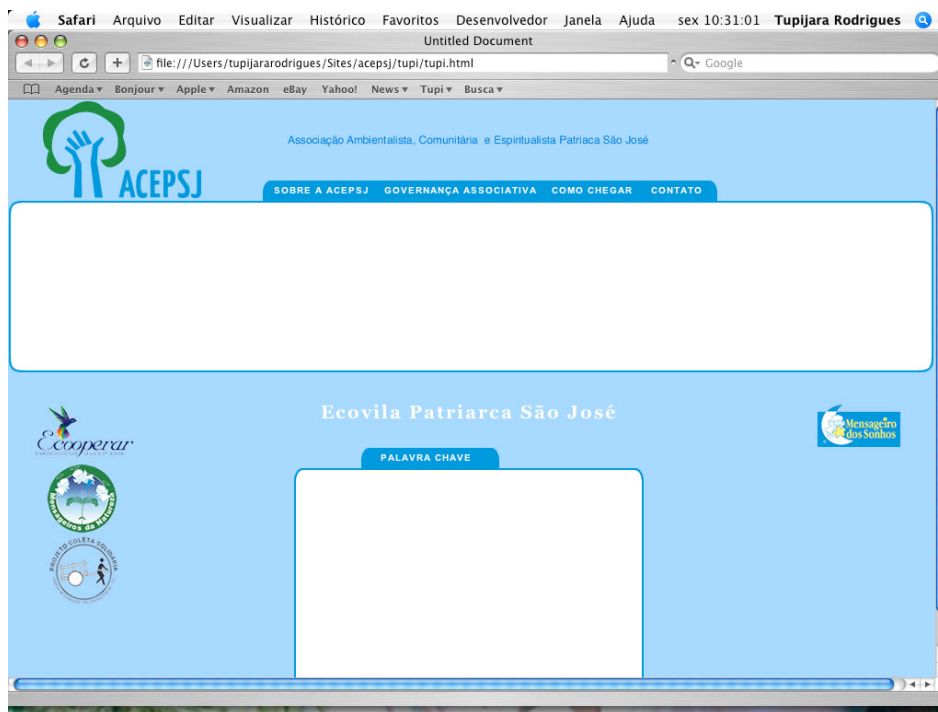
Safari Arquivo Editar Visualizar Histórico Favoritos Desenvolvedor Janela Ajuda sex 10:31:01 Tupijara Rodrigues

Untitled Document

file:///Users/tupijararodrigues/Sites/acepsj/tupi/tupi.html

Google

Agenda ▾ Bonjour ▾ Apple ▾ Amazon eBay Yahoo! News ▾ Tupi ▾ Busca ▾

ACEPSJ

Associação Ambientalista, Comunitária e Espiritualista Patriaca São José

SOBRE A ACEPSJ GOVERNANÇA ASSOCIATIVA COMO CHEGAR CONTATO

Ecovila Patriarca São José

Ecooperar

Mensageiros da Natureza

PROJETO COLETA SOLIDÁRIA

Mensageiro dos Sonhos

PALAVRA CHAVE